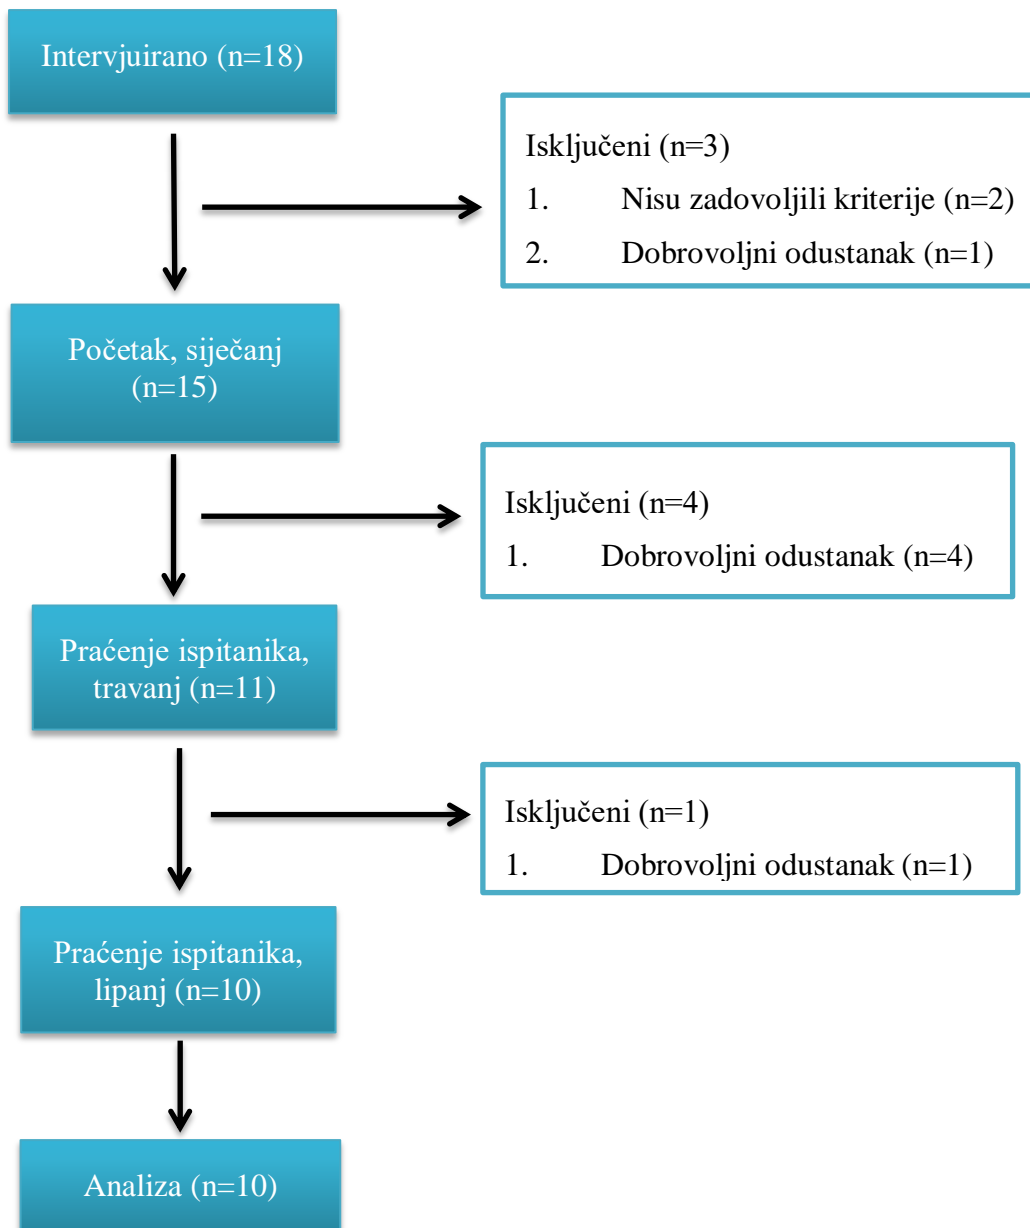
Intervjuirano (n=18)

Isključeni (n=3)
1. Nisu zadovoljili kriterije (n=2)
2. Dobrovoljni odustanak (n=1)

Početak, siječanj (n=15)

Isključeni (n=4)
1. Dobrovoljni odustanak (n=4)

Praćenje ispitanika, travanj (n=11)

Isključeni (n=1)
1. Dobrovoljni odustanak (n=1)

Praćenje ispitanika, lipanj (n=10)

Analiza (n=10)